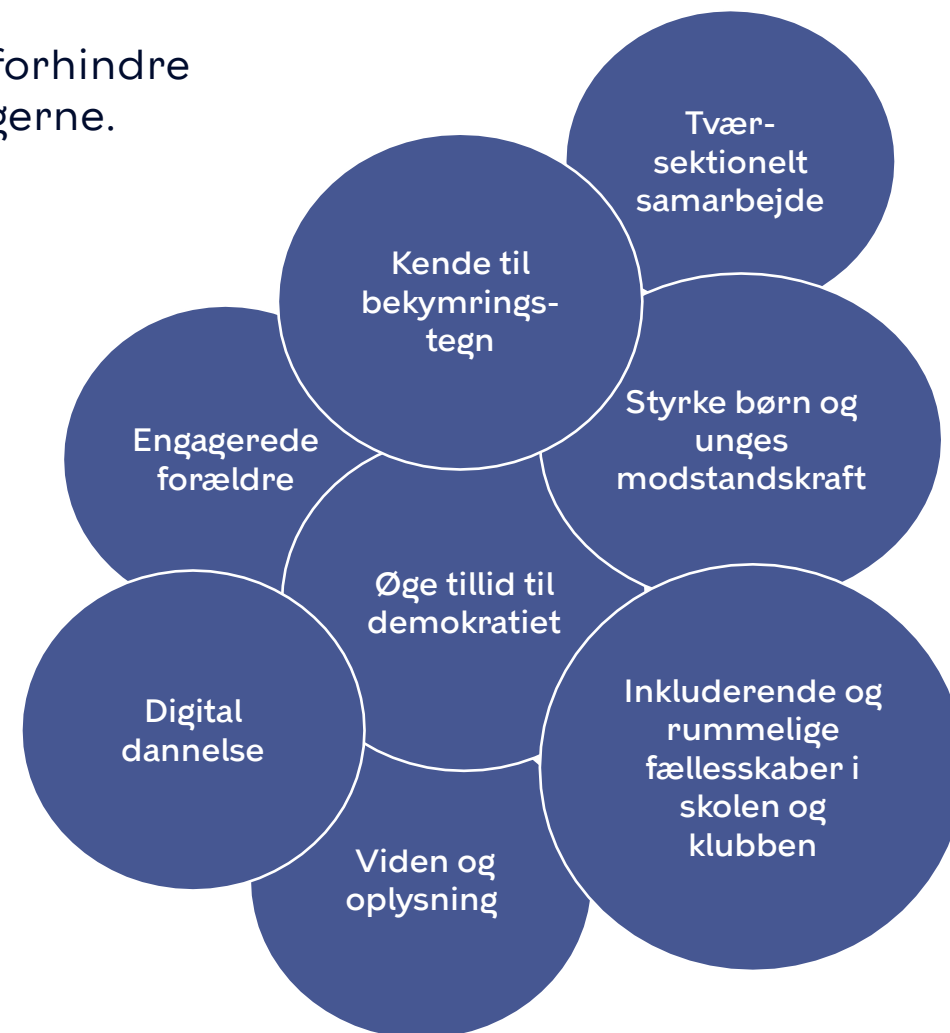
forhindre
gerne.

Tvær-sektionelt samarbejde

Kende til bekymrings-tegn

Styrke børn og unges modstandskraft

Engagerede forældre

Øge tillid til demokratiet

Inkluderende og rummelige fællesskaber i skolen og klubben

Digital dannelse

Viden og oplysning